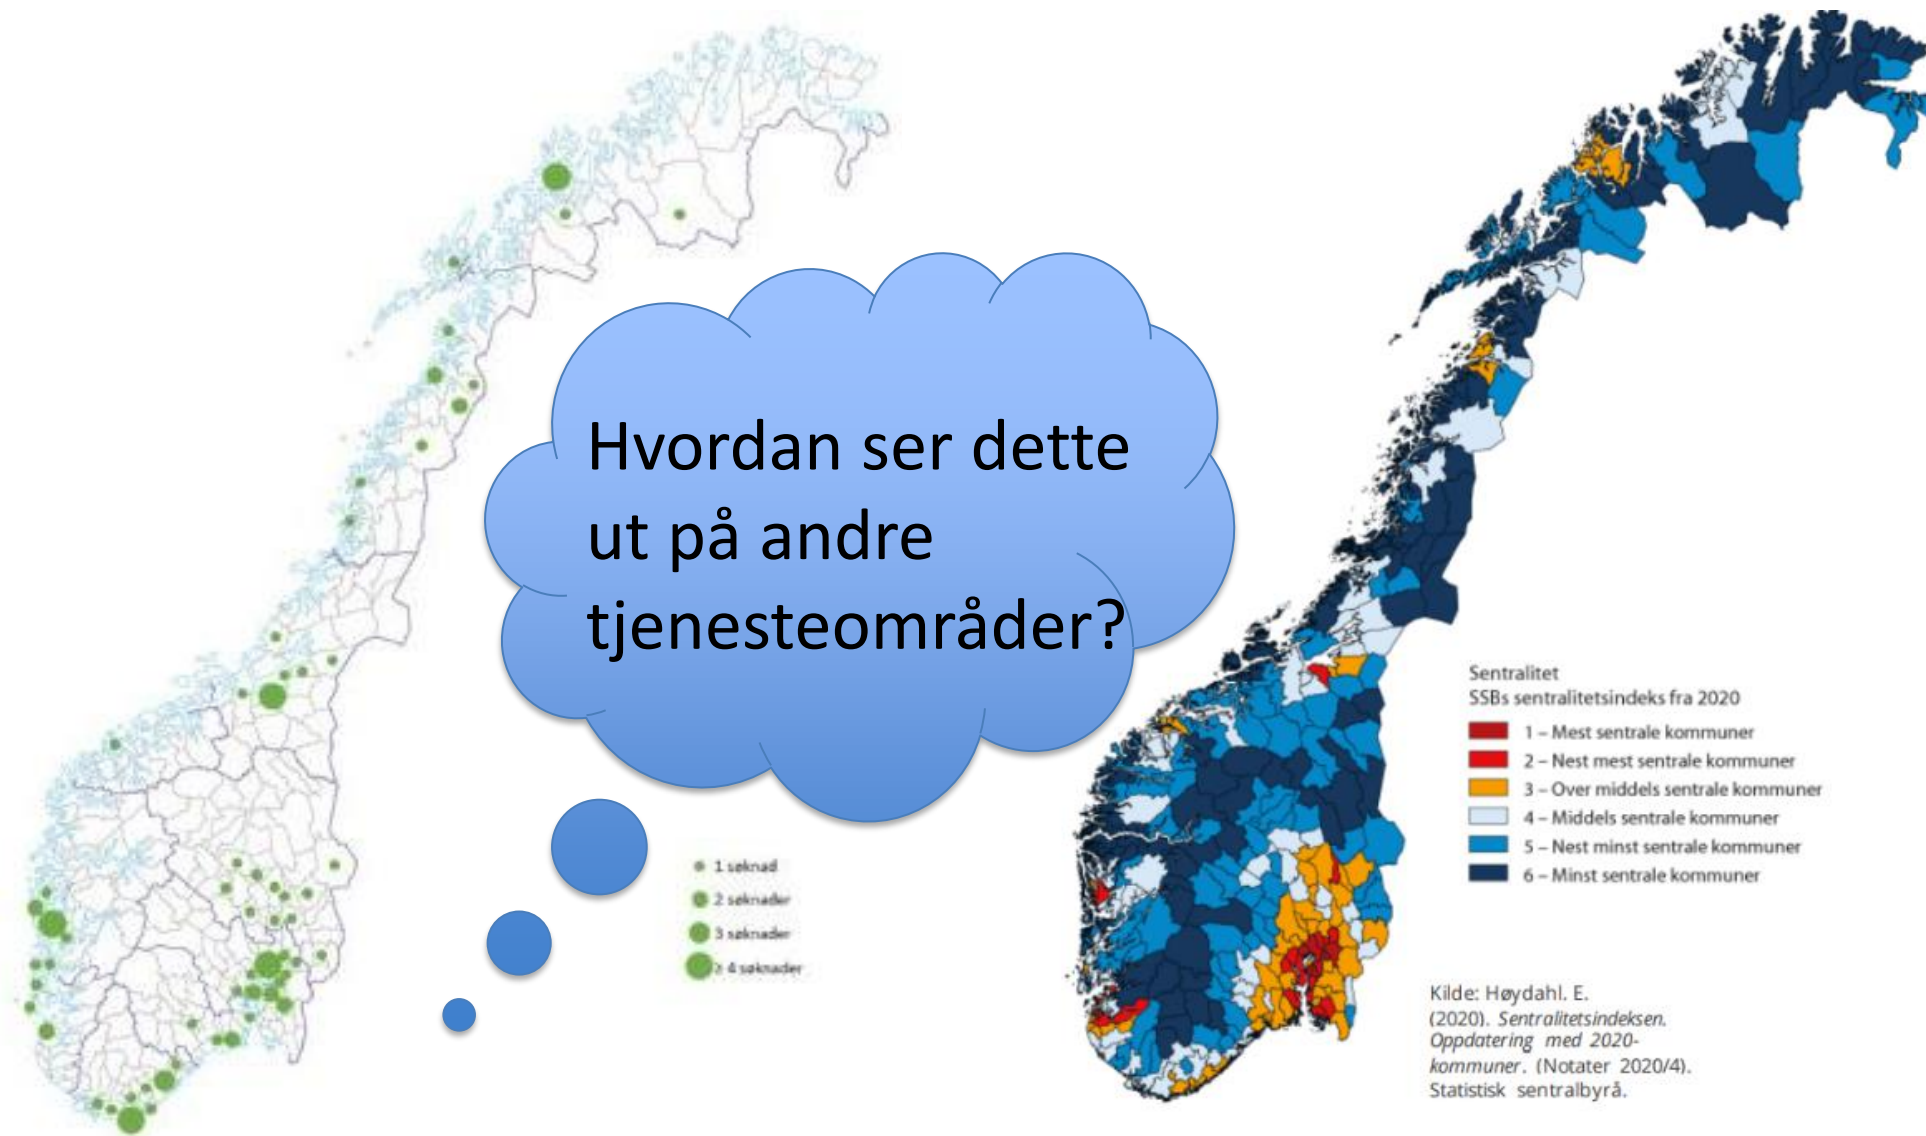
Hvordan ser dette ut på andre tjenesteområder?

1 søknad
2 søknader
3 søknader
≥ 4 søknader

Sentralitet
SSBs sentralitetsindeks fra 2020
1 – Mest sentrale kommuner
2 – Nest mest sentrale kommuner
3 – Over middels sentrale kommuner
4 – Middels sentrale kommuner
5 – Nest minst sentrale kommuner
6 – Minst sentrale kommuner

Kilde: Høydahl. E. (2020). *Sentralitetsindeksen. Oppdatering med 2020-kommuner*. (Notater 2020/4). Statistisk sentralbyrå.